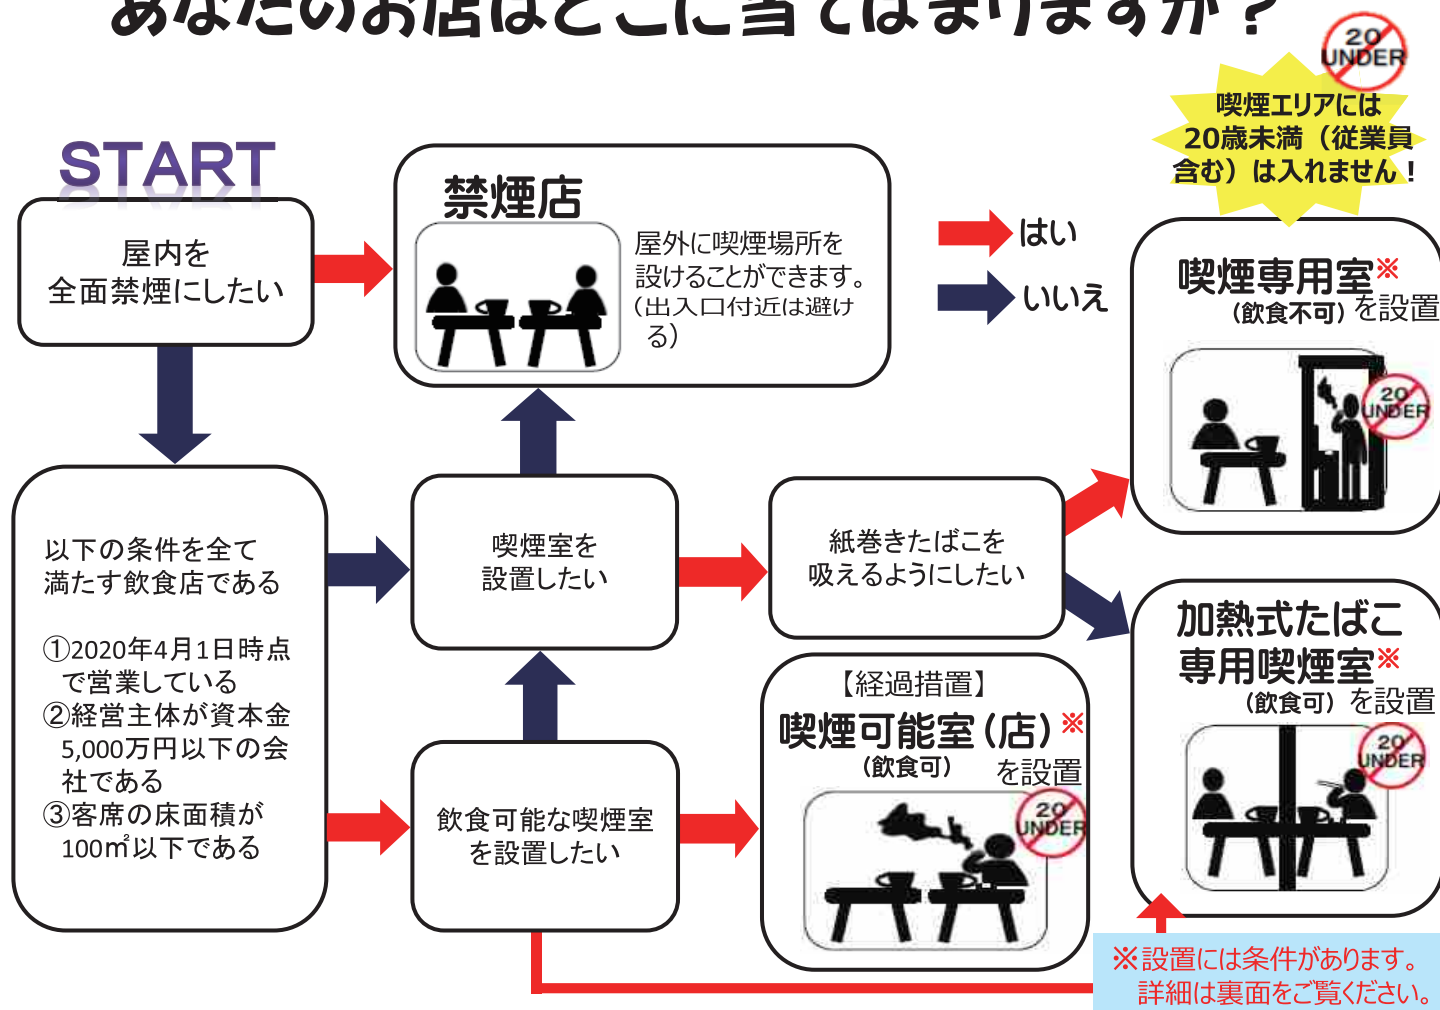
あなたのお店はどこに当てはまりますか？

START

屋内を全面禁煙にしたい

禁煙店

屋外に喫煙場所を設けることができます。（出入口付近は避ける）

はい

いいえ

20 UNDER

喫煙エリアには20歳未満（従業員含む）は入れません！

喫煙専用室※（飲食不可）を設置

20 UNDER

以下の条件を全て満たす飲食店である

①2020年4月1日時点で営業している
②経営主体が資本金5,000万円以下の会社である
③客席の床面積が100㎡以下である

喫煙室を設置したい

紙巻きたばこを吸えるようにしたい

加熱式たばこ専用喫煙室※（飲食可）を設置

20 UNDER

【経過措置】
喫煙可能室（店）※（飲食可）を設置

20 UNDER

飲食可能な喫煙室を設置したい

※設置には条件があります。詳細は裏面をご覧ください。